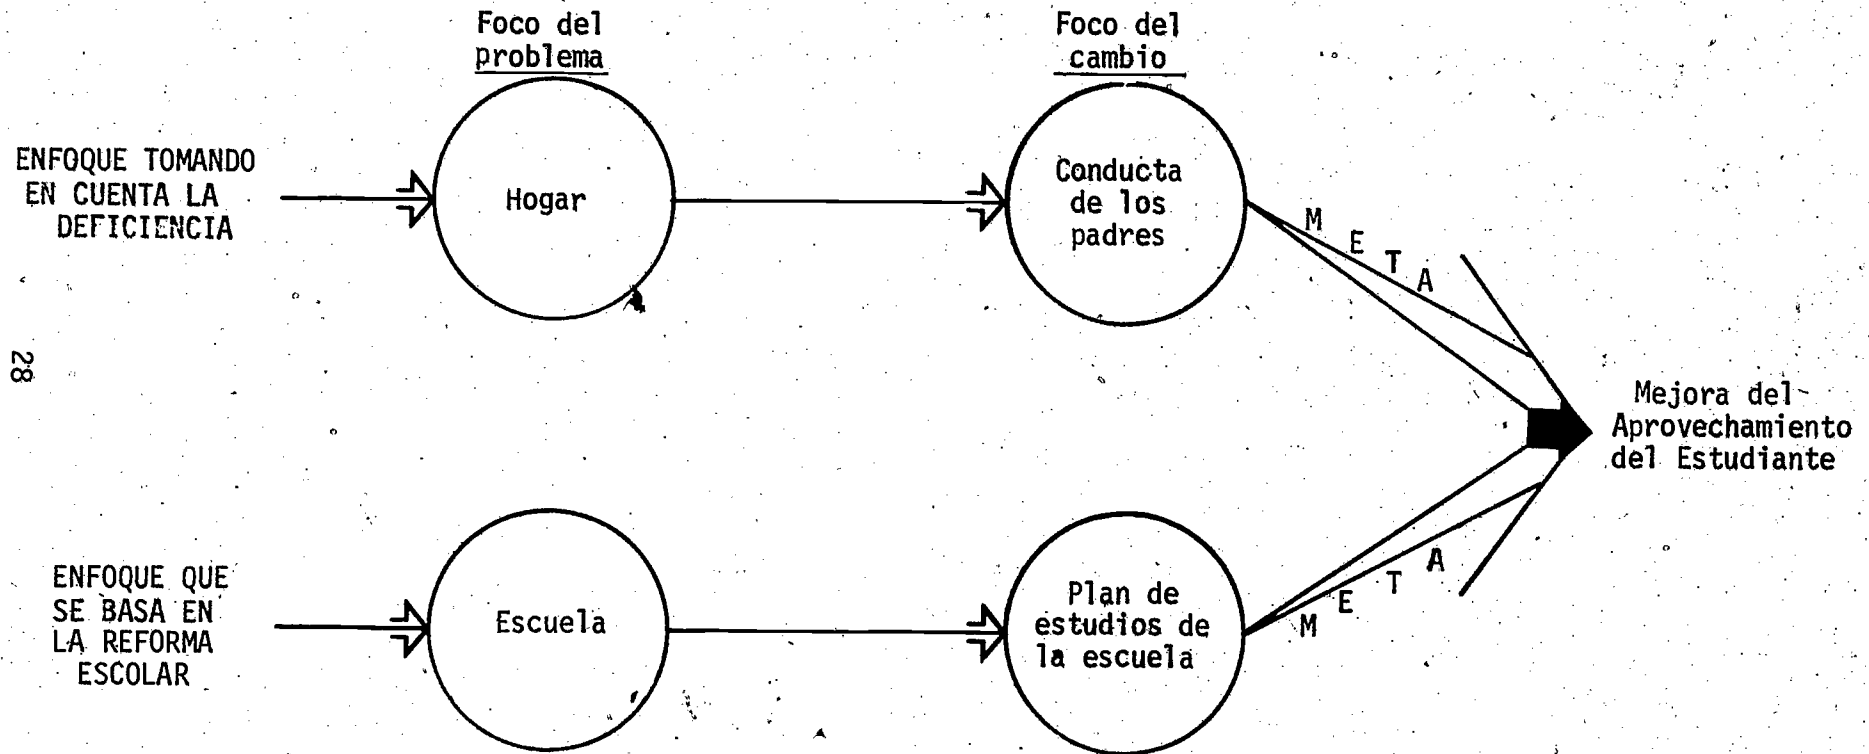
Foco del problema

Foco del cambio

ENFOQUE TOMANDO EN CUENTA LA DEFICIENCIA

Hogar

Conducta de los padres

META

28

Mejora del Aprovechamiento del Estudiante

ENFOQUE QUE SE BASA EN LA REFORMA ESCOLAR

Escuela

Plan de estudios de la escuela

META